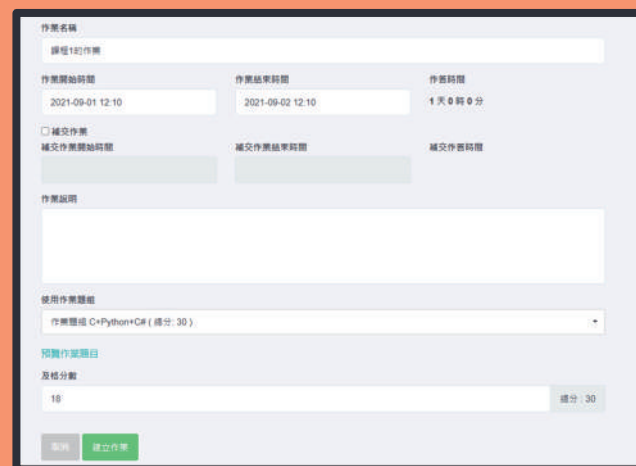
作業名稱

課程1的作業

作業開始時間

2021-09-01 12:10

作業結束時間

2021-09-02 12:10

作答時間

1 天 0 時 0 分

☐ 補交作業

補交作業開始時間

補交作業結束時間

補交作答時間

作業說明

使用作業題組

作業題組 C+Python+C# ( 總分: 30 )

預覽作業題目

及格分數

18

總分 : 30

取消

建立作業